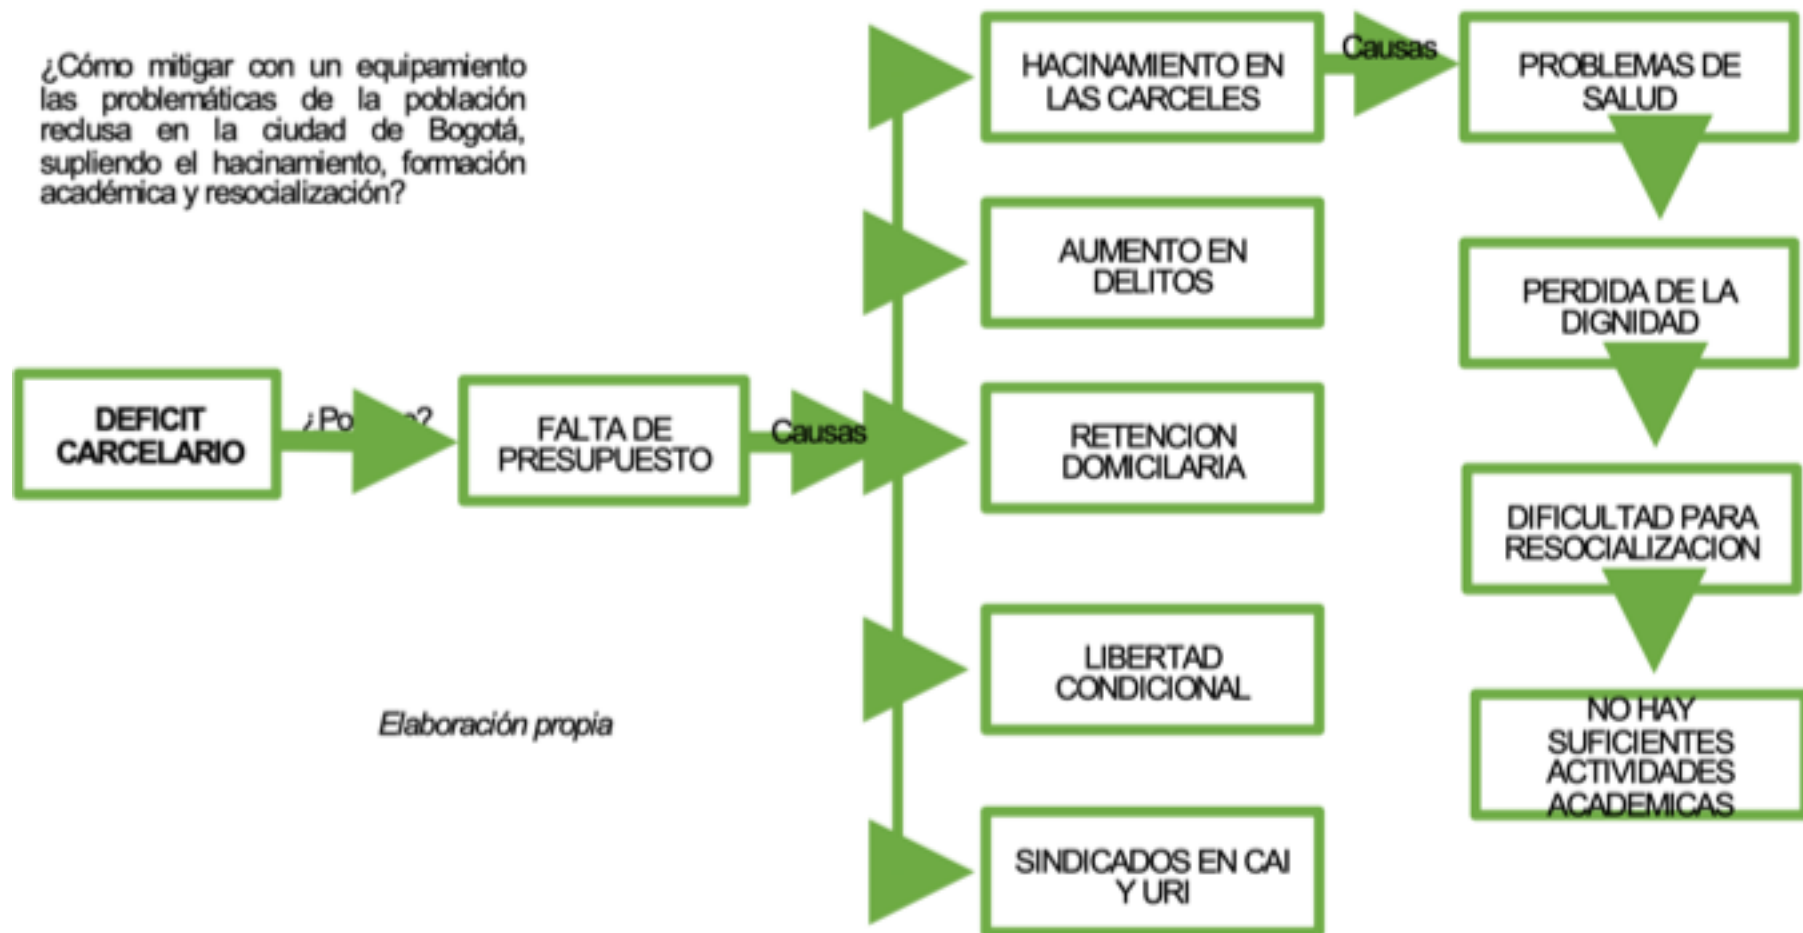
¿Cómo mitigar con un equipamiento las problemáticas de la población reclusa en la ciudad de Bogotá, supliendo el hacinamiento, formación académica y resocialización?

DEFICIT CARCELARIO

¿Po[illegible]e?

FALTA DE PRESUPUESTO

Causas

HACINAMIENTO EN LAS CARCELES

Causas

PROBLEMAS DE SALUD

AUMENTO EN DELITOS

PERDIDA DE LA DIGNIDAD

RETENCION DOMICILARIA

DIFICULTAD PARA RESOCIALIZACION

LIBERTAD CONDICIONAL

NO HAY SUFICIENTES ACTIVIDADES ACADEMICAS

Elaboración propia

SINDICADOS EN CAI Y URI